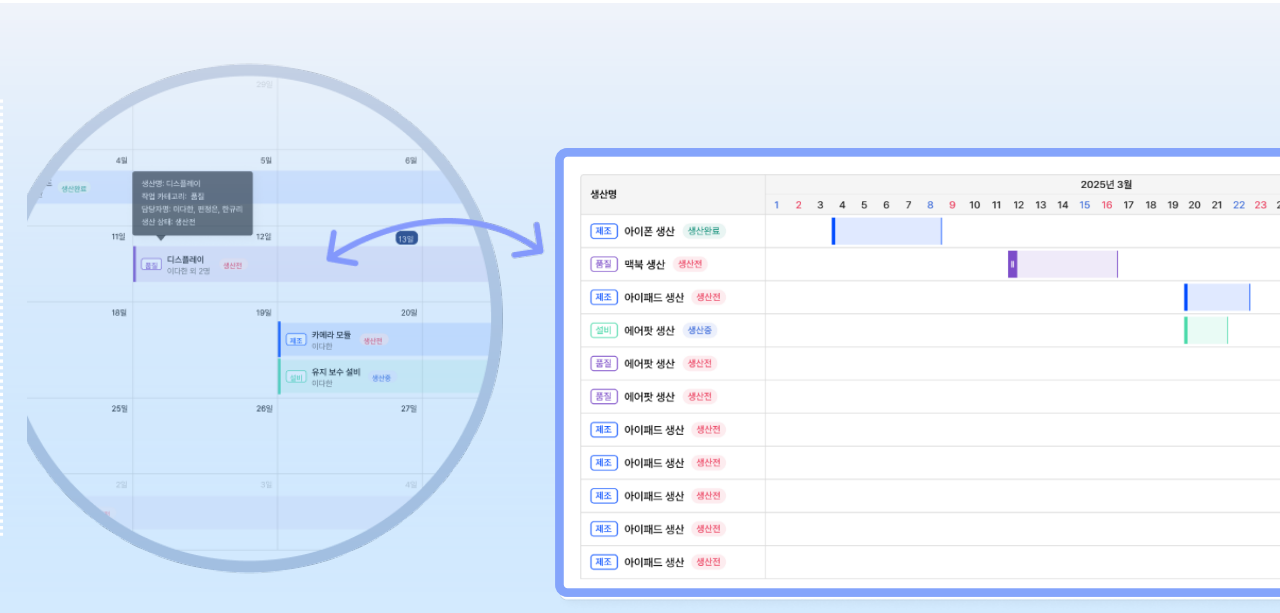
28일
4일
5일
6일
생산완료
생산명: 디스플레이
작업 카테고리: 품질
담당자명: 이다한, 현청은, 한규리
생산 상태: 생산전
11일
12일
13일
품질 디스플레이
이다한 외 2명
생산전
18일
19일
20일
제조 카메라 모듈
이다한
생산전
설비 유지 보수 설비
이다한
생산중
25일
26일
27일
2일
3일
4일

| 생산명 | 2025년 3월 |
|---|---|
| | 1 2 3 4 5 6 7 8 9 10 11 12 13 14 15 16 17 18 19 20 21 22 23 2 |
| 제조 아이폰 생산 생산완료 | |
| 품질 맥북 생산 생산전 | |
| 제조 아이패드 생산 생산전 | |
| 설비 에어팟 생산 생산중 | |
| 품질 에어팟 생산 생산전 | |
| 품질 에어팟 생산 생산전 | |
| 제조 아이패드 생산 생산전 | |
| 제조 아이패드 생산 생산전 | |
| 제조 아이패드 생산 생산전 | |
| 제조 아이패드 생산 생산전 | |
| 제조 아이패드 생산 생산전 | |